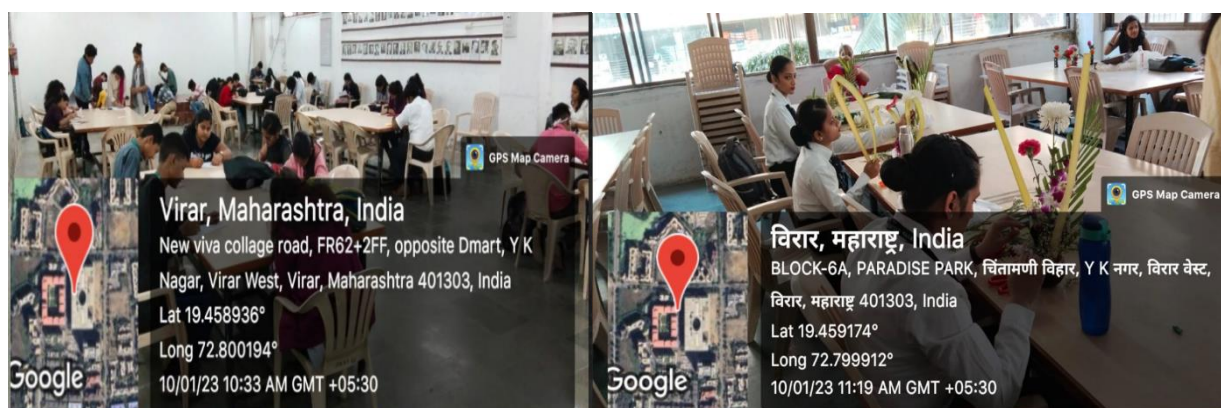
GPS Map Camera

Virar, Maharashtra, India

New viva collage road, FR62+2FF, opposite Dmart, Y K Nagar, Virar West, Virar, Maharashtra 401303, India

Lat 19.458936°

Long 72.800194°

10/01/23 10:33 AM GMT +05:30

Google

GPS Map Camera

विरार, महाराष्ट्र, India

BLOCK-6A, PARADISE PARK, चिंतामणी विहार, Y K नगर, विरार वेस्ट, विरार, महाराष्ट्र 401303, India

Lat 19.459174°

Long 72.799912°

10/01/23 11:19 AM GMT +05:30

Google